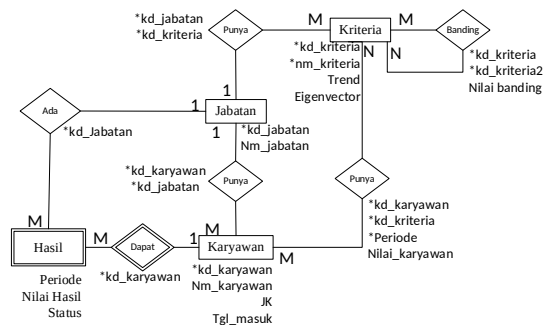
*kd_jabatan
*kd_kriteria

Punya

M

Kriteria

M

Banding

*kd_kriteria
*nm_kriteria
Trend
Eigenvector

N

N

*kd_kriteria
*kd_kriteria2
Nilai banding

1

Ada

1

Jabatan

*kd_Jabatan

1

*kd_jabatan
Nm_jabatan

*kd_karyawan
*kd_jabatan

Punya

Punya

M

M

Hasil

M

Dapat

1

Karyawan

M

*kd_karyawan
*kd_kriteria
*Periode
Nilai_karyawan

*kd_karyawan

*kd_karyawan
Nm_karyawan
JK
Tgl_masuk

Periode
Nilai Hasil
Status